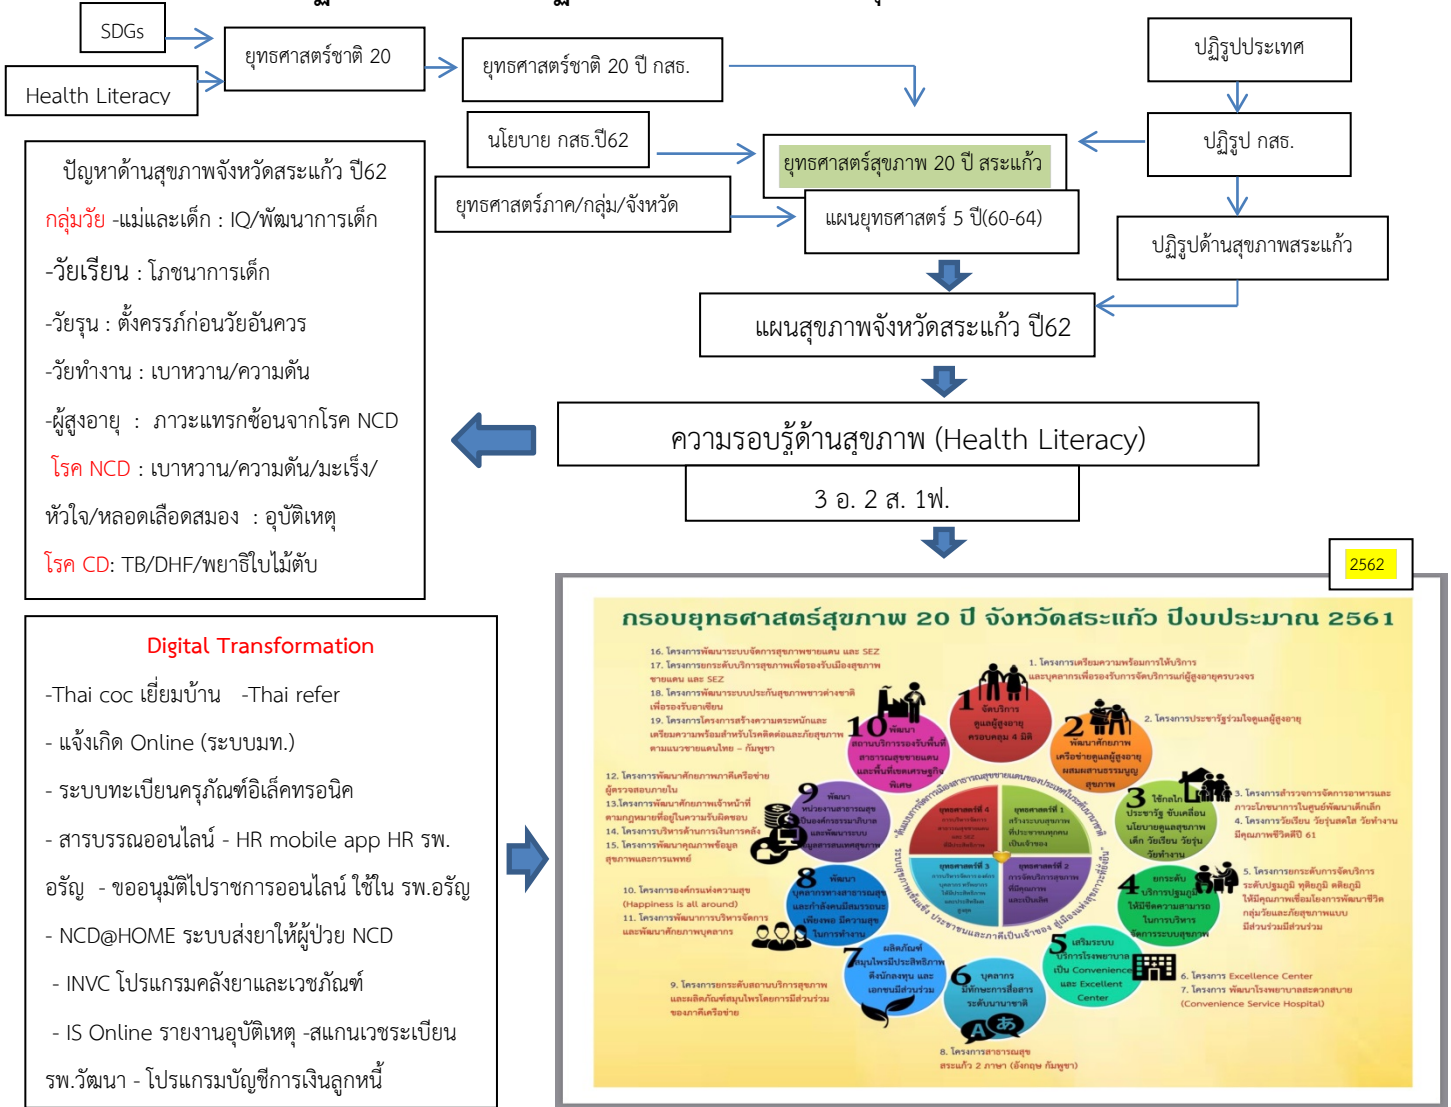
SDGs

Health Literacy

ยุทธศาสตร์ชาติ 20

ยุทธศาสตร์ชาติ 20 ปี กสธ.

ปฏิรูปประเทศ

นโยบาย กสธ.ปี62

ปฏิรูป กสธ.

ยุทธศาสตร์สุขภาพ 20 ปี สระแก้ว

ยุทธศาสตร์ภาค/กลุ่ม/จังหวัด

แผนยุทธศาสตร์ 5 ปี(60-64)

ปฏิรูปด้านสุขภาพสระแก้ว

แผนสุขภาพจังหวัดสระแก้ว ปี62

ปัญหาด้านสุขภาพจังหวัดสระแก้ว ปี62

กลุ่มวัย -แม่และเด็ก : IQ/พัฒนาการเด็ก

-วัยเรียน : โภชนาการเด็ก

-วัยรุน : ตั้งครรภ์ก่อนวัยอันควร

-วัยทำงาน : เบาหวาน/ความดัน

-ผู้สูงอายุ : ภาวะแทรกซ้อนจากโรค NCD

โรค NCD : เบาหวาน/ความดัน/มะเร็ง/หัวใจ/หลอดเลือดสมอง : อุบัติเหตุ

โรค CD: TB/DHF/พยาธิใบไม้ตับ

ความรอบรู้ด้านสุขภาพ (Health Literacy)

3 อ. 2 ส. 1ฬ.

2562

Digital Transformation

-Thai coc เยี่ยมบ้าน -Thai refer

- แจ้งเกิด Online (ระบบมท.)

- ระบบทะเบียนครุภัณฑ์อิเล็คทรอนิค

- สารบรรณออนไลน์ - HR mobile app HR รพ.อรัญ - ขออนุมัติไปราชการออนไลน์ ใช้ใน รพ.อรัญ

- NCD@HOME ระบบส่งยาให้ผู้ป่วย NCD

- INVC โปรแกรมคลังยาและเวชภัณฑ์

- IS Online รายงานอุบัติเหตุ -สแกนเวชระเบียน รพ.วัฒนา - โปรแกรมบัญชีการเงินลูกหนี้

กรอบยุทธศาสตร์สุขภาพ 20 ปี จังหวัดสระแก้ว ปีงบประมาณ 2561

16. โครงการพัฒนาระบบจัดการสุขภาพชายแดน และ SEZ
17. โครงการยกระดับบริการสุขภาพเพื่อรองรับเมืองสุขภาพชายแดน และ SEZ
18. โครงการพัฒนาระบบประกันสุขภาพชาวต่างชาติเพื่อรองรับอาเซียน
19. โครงการโครงการสร้างความตระหนักและเตรียมความพร้อมสำหรับโรคติดต่อและภัยสุขภาพตามแนวชายแดนไทย – กัมพูชา

1. โครงการเตรียมความพร้อมการให้บริการและบุคลากรเพื่อรองรับการจัดบริการผู้สูงอายุครบวงจร
2. โครงการประชารัฐร่วมใจดูแลผู้สูงอายุ

12. โครงการพัฒนาศักยภาพภาคีเครือข่ายผู้ตรวจสอบภายใน
13. โครงการพัฒนาศักยภาพเจ้าหน้าที่ตามกฎหมายที่อยู่ในความรับผิดชอบ
14. โครงการบริหารจัดการด้านการเงินการคลัง
15. โครงการพัฒนาคุณภาพข้อมูลสุขภาพและการแพทย์

3. โครงการสำรวจการจัดการอาหารและภาวะโภชนาการในศูนย์พัฒนาเด็กเล็ก
4. โครงการวัยเรียน วัยรุ่นสดใส วัยทำงานมีคุณภาพชีวิตดี 61

10. โครงการองค์กรแห่งความสุข (Happiness is all around)
11. โครงการพัฒนาการบริหารจัดการและพัฒนาศักยภาพบุคลากร

5. โครงการยกระดับการจัดบริการระดับปฐมภูมิ ทุติยภูมิ ตติยภูมิให้มีคุณภาพเชื่อมโยงการพัฒนาคุณภาพชีวิตกลุ่มวัยและภัยสุขภาพแบบมีส่วนร่วมมีส่วนร่วม

9. โครงการยกระดับสถานบริการสุขภาพและผลิตภัณฑ์สมุนไพรโดยการมีส่วนร่วมของภาคีเครือข่าย

6. โครงการ Excellence Center
7. โครงการ พัฒนาโรงพยาบาลสะดวกสบาย (Convenience Service Hospital)

8. โครงการสาธารณสุขสระแก้ว 2 ภาษา (อังกฤษ กัมพูชา)

1 จัดบริการดูแลผู้สูงอายุครอบคลุม 4 มิติ
2 พัฒนาศักยภาพเครือข่ายดูแลผู้สูงอายุผสมผสานธรรมนูญสุขภาพ
3 ใช้กลไกประชารัฐ ขับเคลื่อนนโยบายดูแลสุขภาพเด็ก วัยเรียน วัยรุ่น วัยทำงาน
4 ยกระดับบริการปฐมภูมิให้มีขีดความสามารถในการบริหารจัดการระบบสุขภาพ
5 เสริมระบบบริการโรงพยาบาลเป็น Convenience และ Excellent Center
6 บุคลากรมีทักษะการสื่อสารระดับนานาชาติ
7 ผลิตภัณฑ์สมุนไพรมีประสิทธิภาพ ดึงนักลงทุน และเอกชนมีส่วนร่วม
8 พัฒนาบุคลากรทางสาธารณสุขและกำลังคนมีสมรรถนะเพียงพอ มีความสุขในการทำงาน
9 พัฒนาหน่วยงานสาธารณสุขเป็นองค์กรธรรมาภิบาล และพัฒนาระบบฐานข้อมูลสารสนเทศสุขภาพ
10 พัฒนาสถานบริการรองรับพื้นที่สาธารณสุขชายแดนและพื้นที่เขตเศรษฐกิจพิเศษ

ยุทธศาสตร์ที่ 4
ยุทธศาสตร์ที่ 1
ยุทธศาสตร์ที่ 3
ยุทธศาสตร์ที่ 2

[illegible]